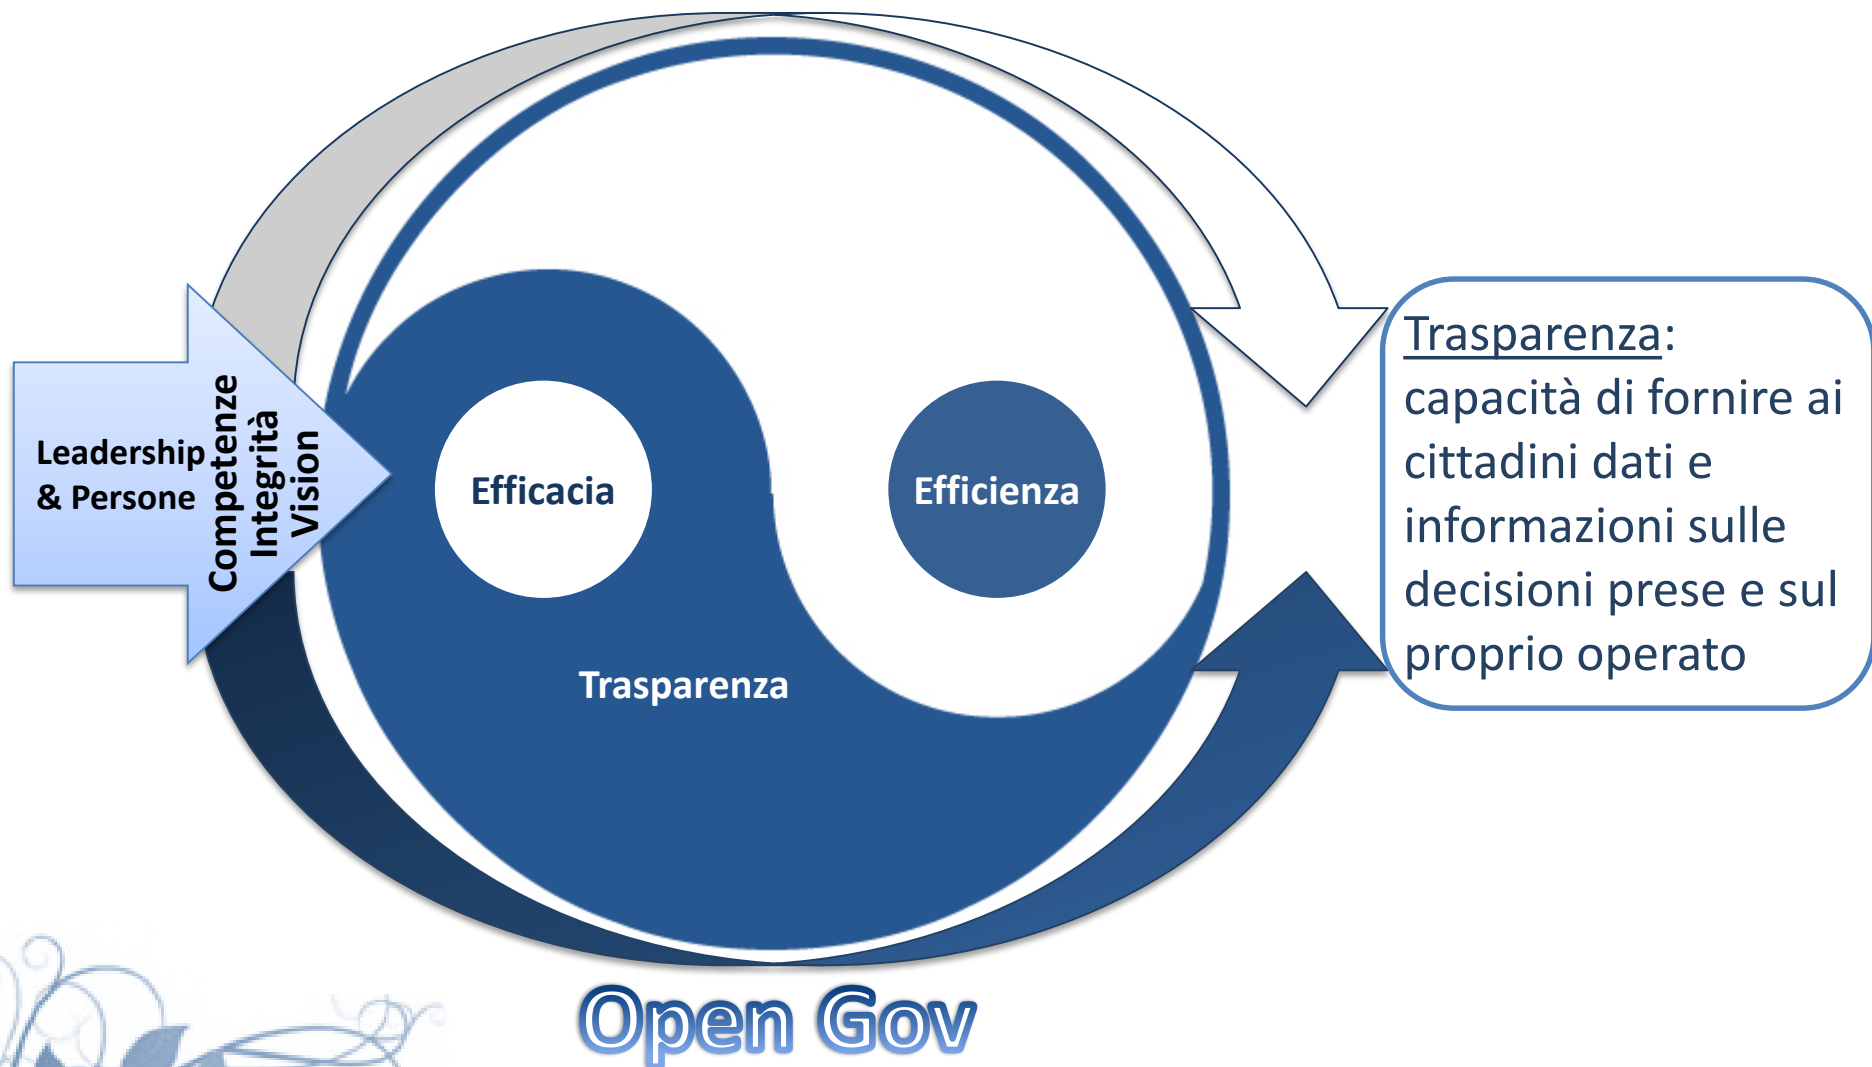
Leadership & Persone

Competenze
Integrità
Vision

Efficacia

Efficienza

Trasparenza

Trasparenza: capacità di fornire ai cittadini dati e informazioni sulle decisioni prese e sul proprio operato

Open Gov